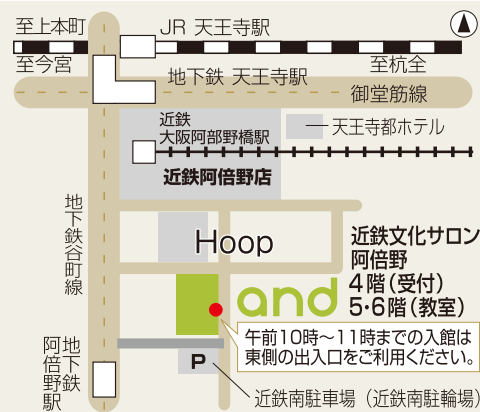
至上本町
JR 天王寺駅
至今宮
地下鉄 天王寺駅
至杭全
御堂筋線
近鉄
大阪阿部野橋駅
天王寺都ホテル
近鉄阿倍野店
地下鉄谷町線
Hoop
近鉄文化サロン
阿倍野
4階(受付)
5･6階(教室)
and
午前10時～11時までの入館は東側の出入口をご利用ください。
阿倍野駅
地下鉄
P
近鉄南駐車場(近鉄南駐輪場)